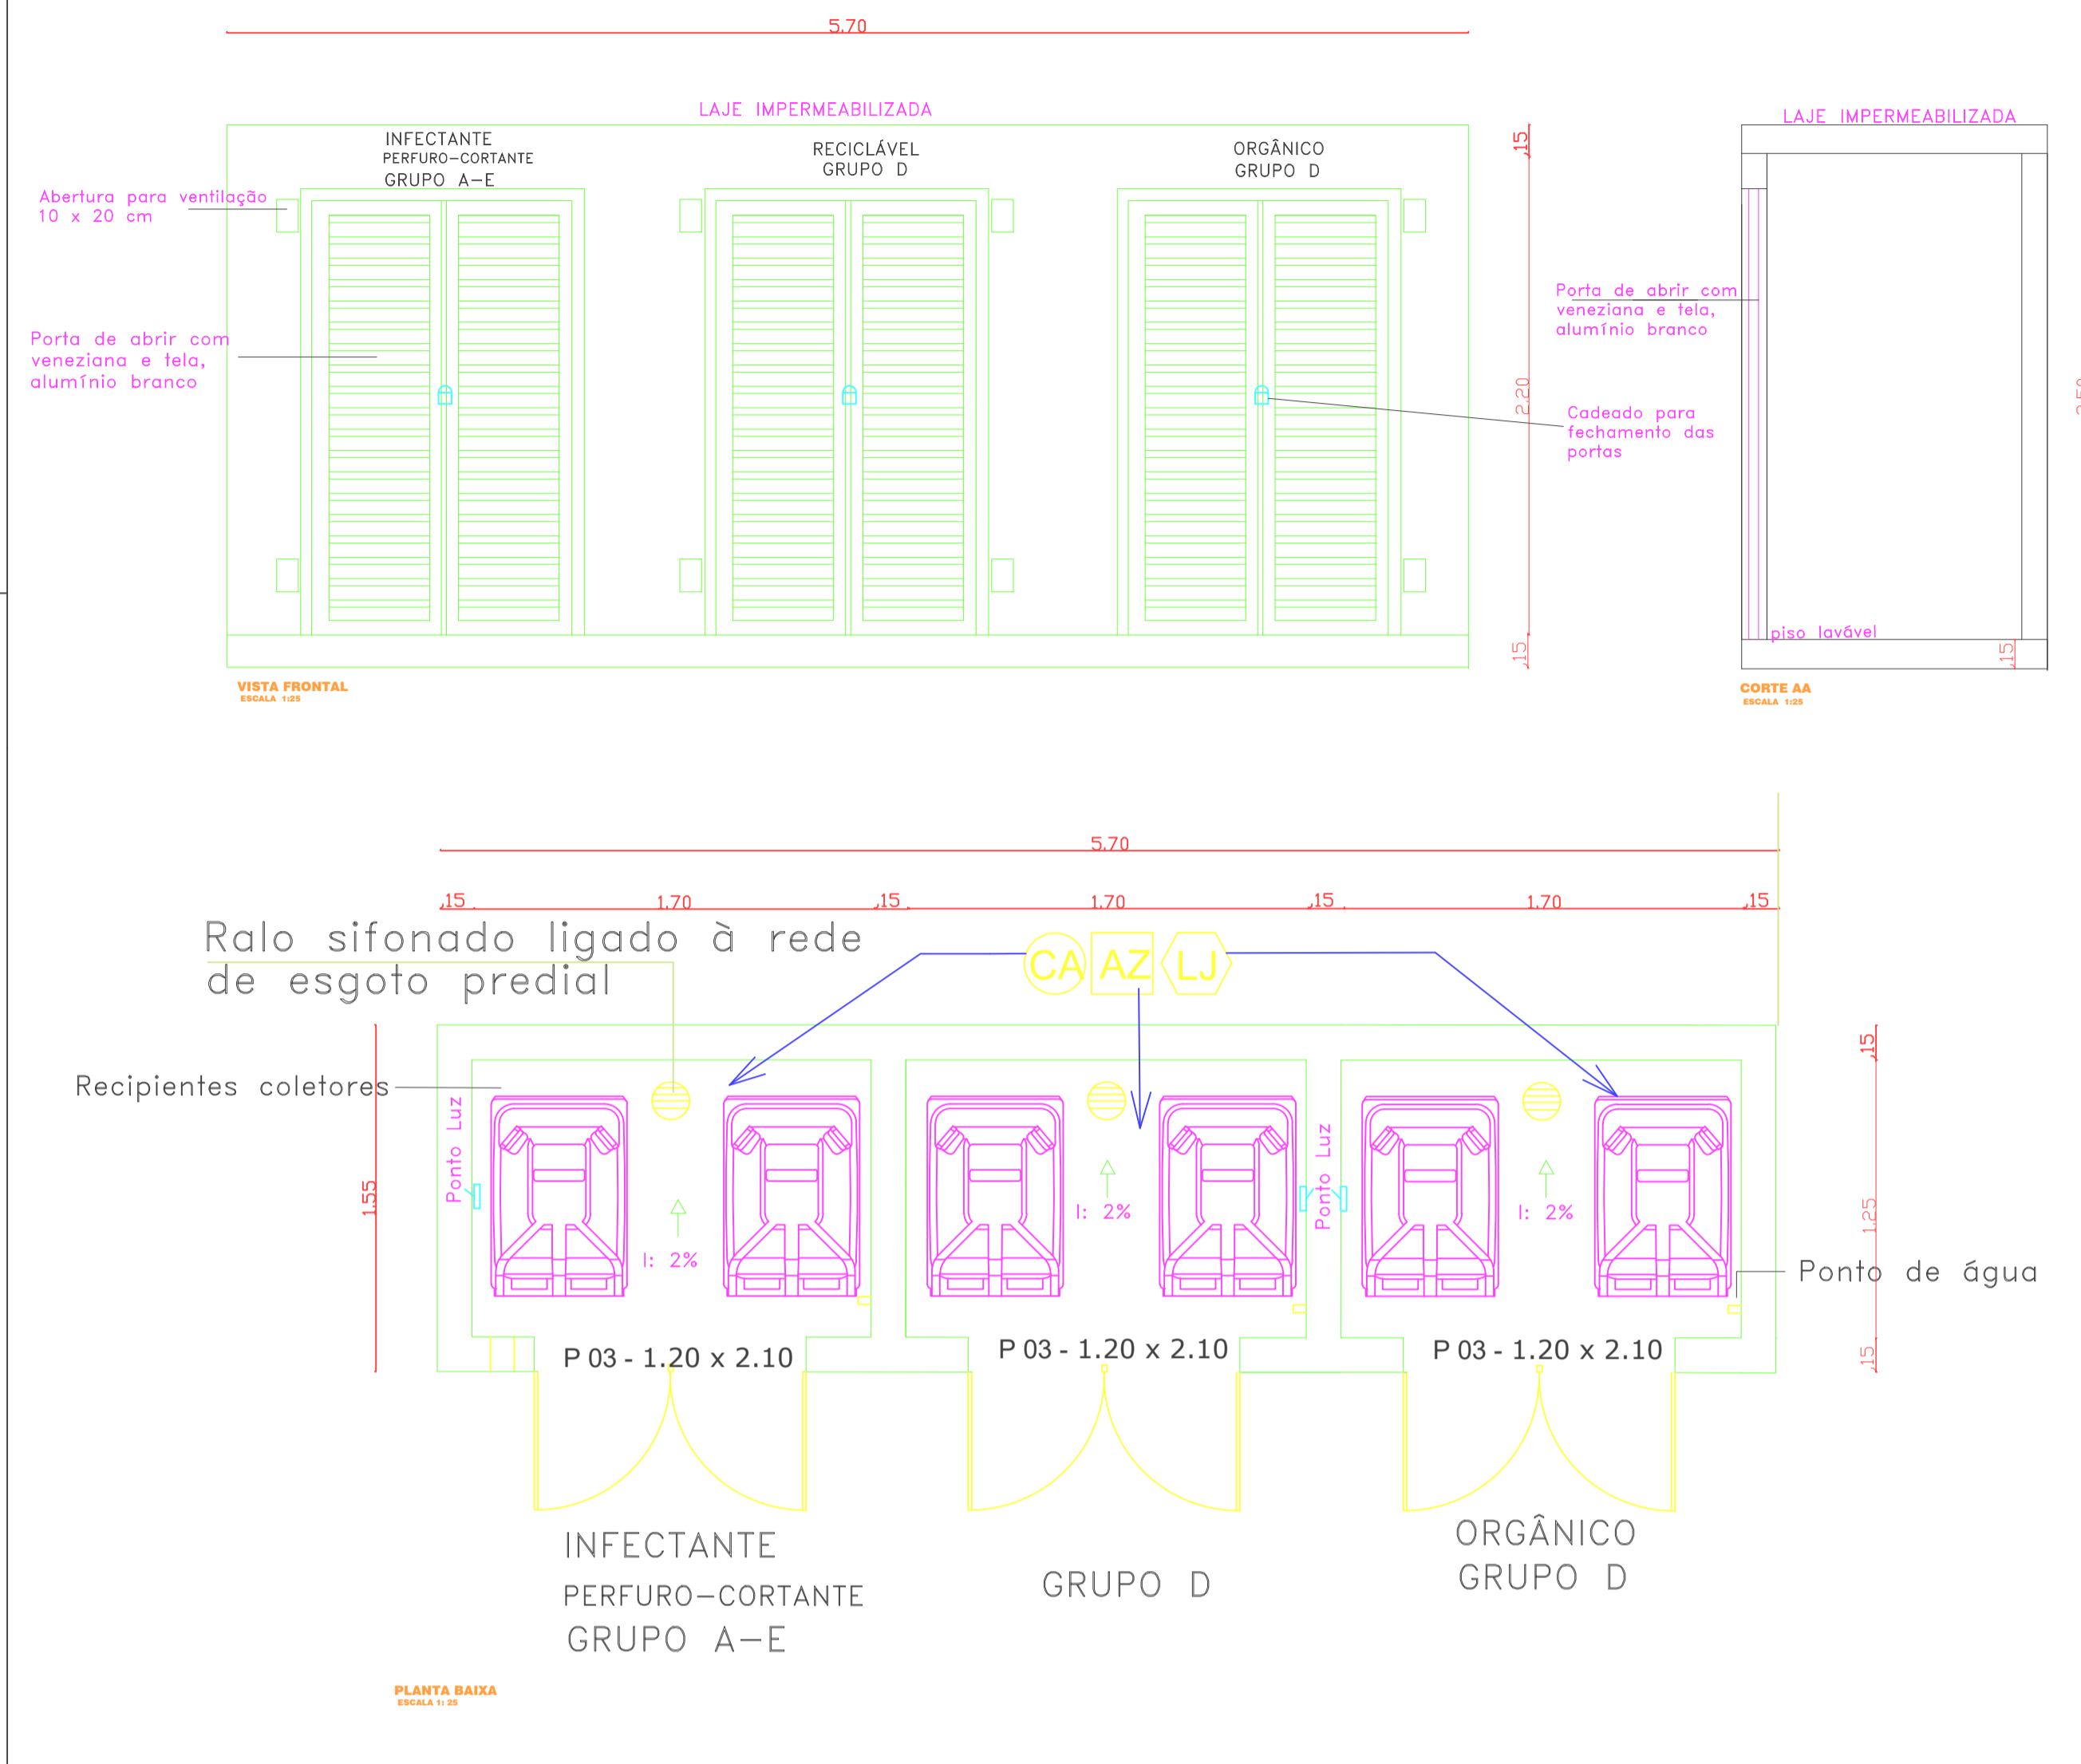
5.70

LAJE IMPERMEABILIZADA

INFECTANTE
PERFURO–CORTANTE
GRUPO A–E

RECICLÁVEL
GRUPO D

ORGÂNICO
GRUPO D

Abertura para ventilação
10 x 20 cm

Porta de abrir com
veneziana e tela,
alumínio branco

.15
2.20
.15

Cadeado para
fechamento das
portas

VISTA FRONTAL
ESCALA 1:25

LAJE IMPERMEABILIZADA

Porta de abrir com
veneziana e tela,
alumínio branco

piso lavável

.15

CORTE AA
ESCALA 1:25

5.70

.15 1.70 .15 1.70 .15 1.70 .15

Ralo sifonado ligado à rede
de esgoto predial

CA AZ LJ

Recipientes coletores

Ponto Luz

1.55

I: 2%

I: 2%

Ponto Luz

I: 2%

.15
1.25
.15

Ponto de água

P 03 - 1.20 x 2.10

P 03 - 1.20 x 2.10

P 03 - 1.20 x 2.10

INFECTANTE
PERFURO–CORTANTE
GRUPO A–E

GRUPO D

ORGÂNICO
GRUPO D

PLANTA BAIXA
ESCALA 1: 25